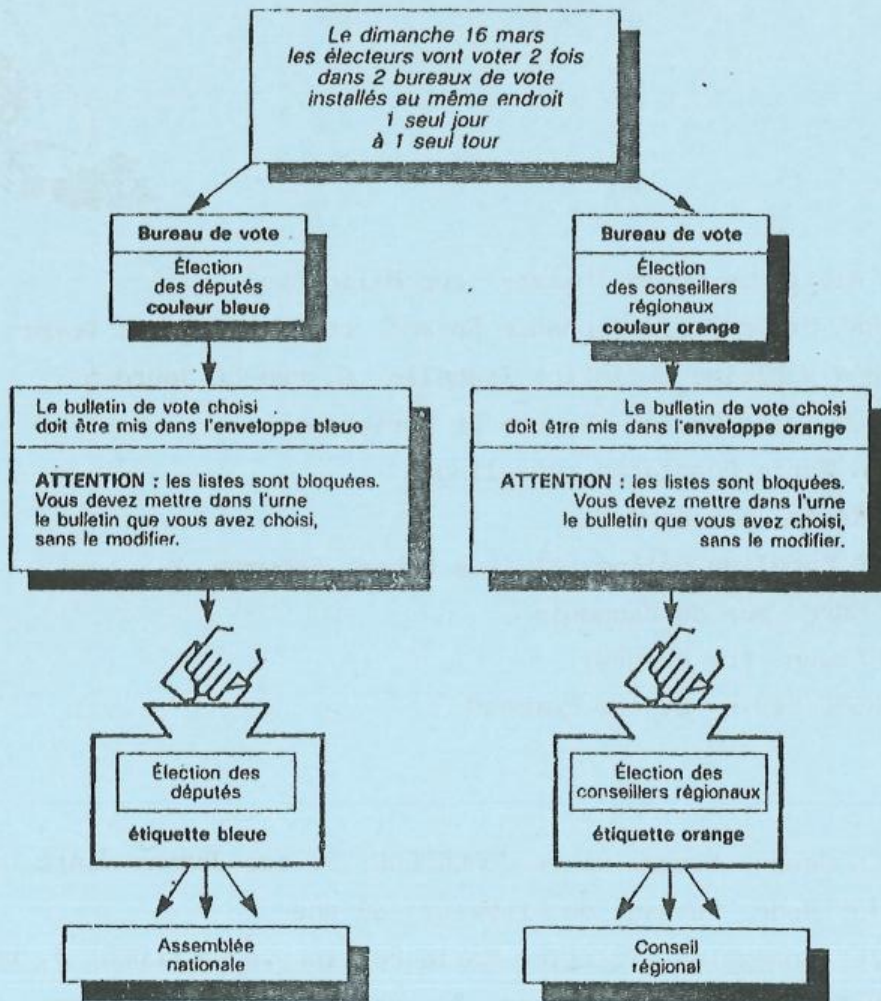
Le dimanche 16 mars
les électeurs vont voter 2 fois
dans 2 bureaux de vote
installés au même endroit
1 seul jour
à 1 seul tour

Bureau de vote

Élection des députés couleur bleue

Bureau de vote

Élection des conseillers régionaux couleur orange

Le bulletin de vote choisi doit être mis dans l'enveloppe bleue

ATTENTION : les listes sont bloquées. Vous devez mettre dans l'urne le bulletin que vous avez choisi, sans le modifier.

Le bulletin de vote choisi doit être mis dans l'enveloppe orange

ATTENTION : les listes sont bloquées. Vous devez mettre dans l'urne le bulletin que vous avez choisi, sans le modifier.

Élection des députés

étiquette bleue

Élection des conseillers régionaux

étiquette orange

Assemblée nationale

Conseil régional